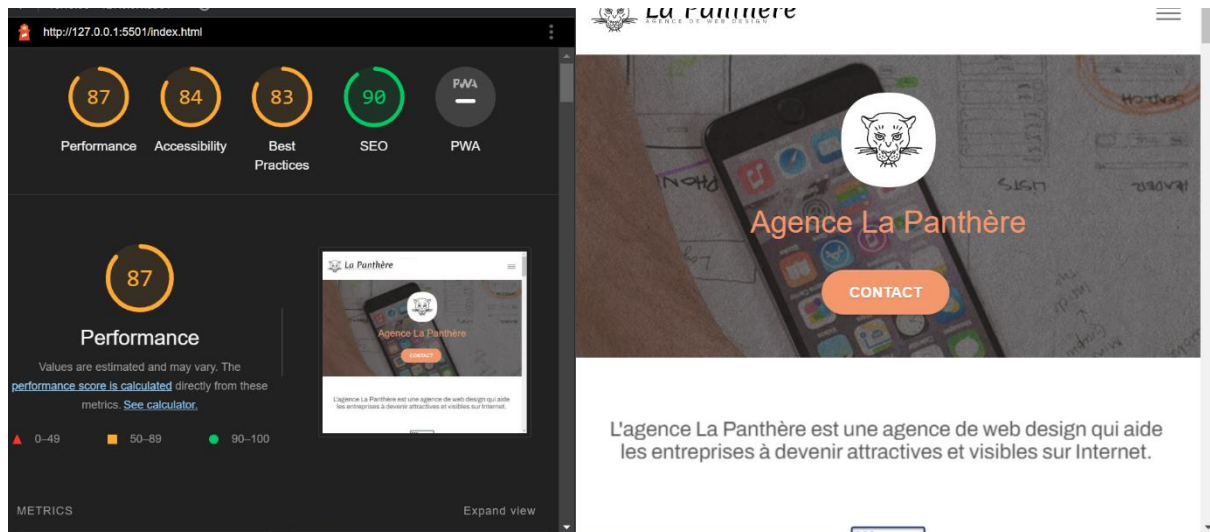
http://127.0.0.1:5501/index.html

87 Performance
84 Accessibility
83 Best Practices
90 SEO
PWA PWA

87

Performance

Values are estimated and may vary. The performance score is calculated directly from these metrics. See calculator.

0–49 50–89 90–100

METRICS Expand view

La Panthère

Agence La Panthère

CONTACT

L'agence La Panthère est une agence de web design qui aide les entreprises à devenir attractives et visibles sur Internet.

La Panthère
AGENCE DE WEB DESIGN

Agence La Panthère

CONTACT

L'agence La Panthère est une agence de web design qui aide les entreprises à devenir attractives et visibles sur Internet.